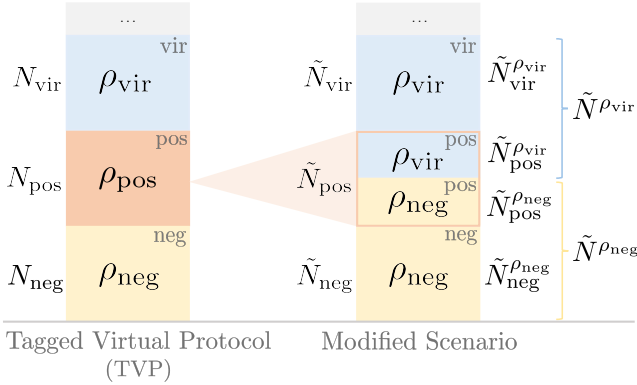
...

vir

$N_{\text{vir}}$ $\rho_{\text{vir}}$

pos

$N_{\text{pos}}$ $\rho_{\text{pos}}$

neg

$N_{\text{neg}}$ $\rho_{\text{neg}}$

Tagged Virtual Protocol (TVP)

...

vir

$\tilde{N}_{\text{vir}}$ $\rho_{\text{vir}}$ $\tilde{N}_{\text{vir}}^{\rho_{\text{vir}}}$

pos

$\tilde{N}_{\text{pos}}$ $\rho_{\text{vir}}$ $\tilde{N}_{\text{pos}}^{\rho_{\text{vir}}}$

$\tilde{N}^{\rho_{\text{vir}}}$

pos

$\rho_{\text{neg}}$ $\tilde{N}_{\text{pos}}^{\rho_{\text{neg}}}$

neg

$\tilde{N}_{\text{neg}}$ $\rho_{\text{neg}}$ $\tilde{N}_{\text{neg}}^{\rho_{\text{neg}}}$

$\tilde{N}^{\rho_{\text{neg}}}$

Modified Scenario